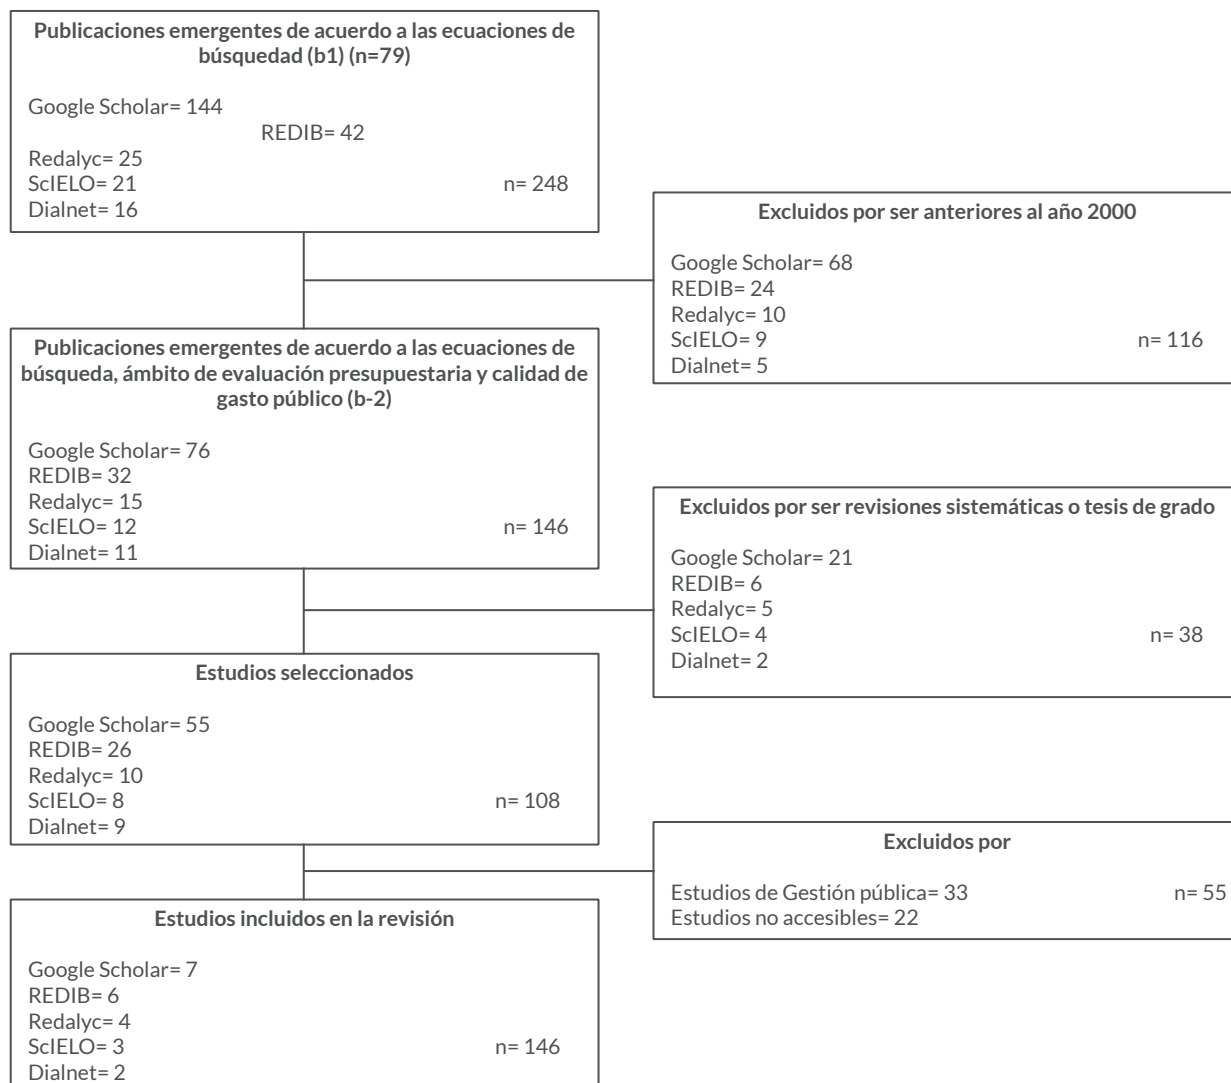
Publicaciones emergentes de acuerdo a las ecuaciones de búsquedad (b1) (n=79)

Google Scholar= 144
REDIB= 42
Redalyc= 25
ScIELO= 21
Dialnet= 16
n= 248

Excluidos por ser anteriores al año 2000

Google Scholar= 68
REDIB= 24
Redalyc= 10
ScIELO= 9
Dialnet= 5
n= 116

Publicaciones emergentes de acuerdo a las ecuaciones de búsqueda, ámbito de evaluación presupuestaria y calidad de gasto público (b-2)

Google Scholar= 76
REDIB= 32
Redalyc= 15
ScIELO= 12
Dialnet= 11
n= 146

Excluidos por ser revisiones sistemáticas o tesis de grado

Google Scholar= 21
REDIB= 6
Redalyc= 5
ScIELO= 4
Dialnet= 2
n= 38

Estudios seleccionados

Google Scholar= 55
REDIB= 26
Redalyc= 10
ScIELO= 8
Dialnet= 9
n= 108

Excluidos por

Estudios de Gestión pública= 33
Estudios no accesibles= 22
n= 55

Estudios incluidos en la revisión

Google Scholar= 7
REDIB= 6
Redalyc= 4
ScIELO= 3
Dialnet= 2
n= 146